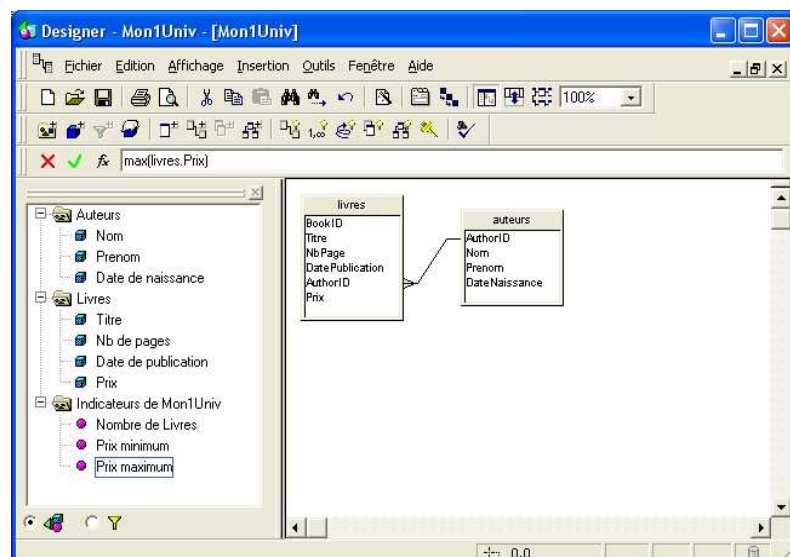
Designer - Mon1Univ - [Mon1Univ]

Fichier Edition Affichage Insertion Outils Fenêtre Aide

100%

max(livres.Prix)

Auteurs
Nom
Prenom
Date de naissance
Livres
Titre
Nb de pages
Date de publication
Prix
Indicateurs de Mon1Univ
Nombre de Livres
Prix minimum
Prix maximum

livres
BookID
Titre
NbPage
DatePublication
AuthorID
Prix

auteurs
AuthorID
Nom
Prenom
DateNaissance

0,0